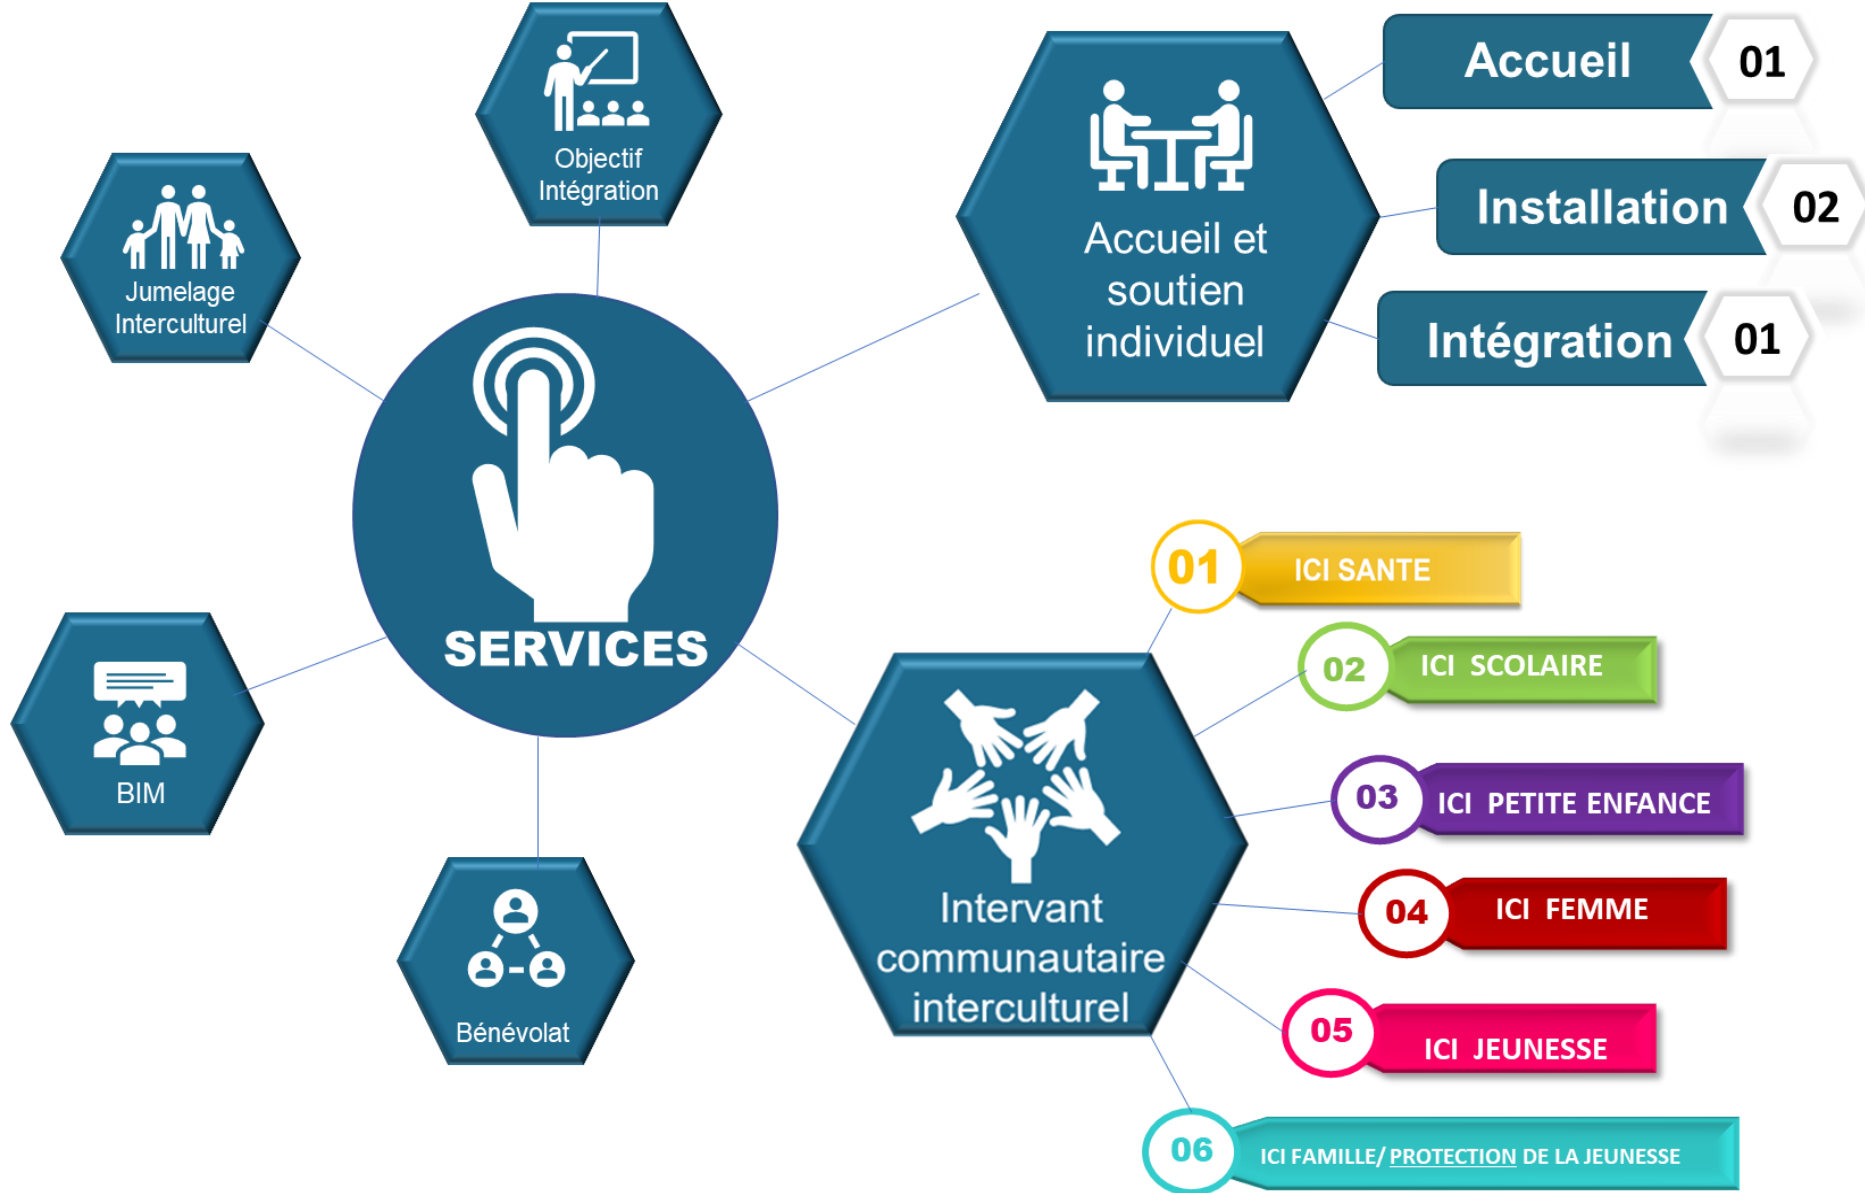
Objectif Intégration

Jumelage Interculturel

Accueil et soutien individuel

Accueil 01

Installation 02

Intégration 01

SERVICES

BIM

Bénévolat

Intervant communautaire interculturel

01 ICI SANTE

02 ICI SCOLAIRE

03 ICI PETITE ENFANCE

04 ICI FEMME

05 ICI JEUNESSE

06 ICI FAMILLE/ PROTECTION DE LA JEUNESSE